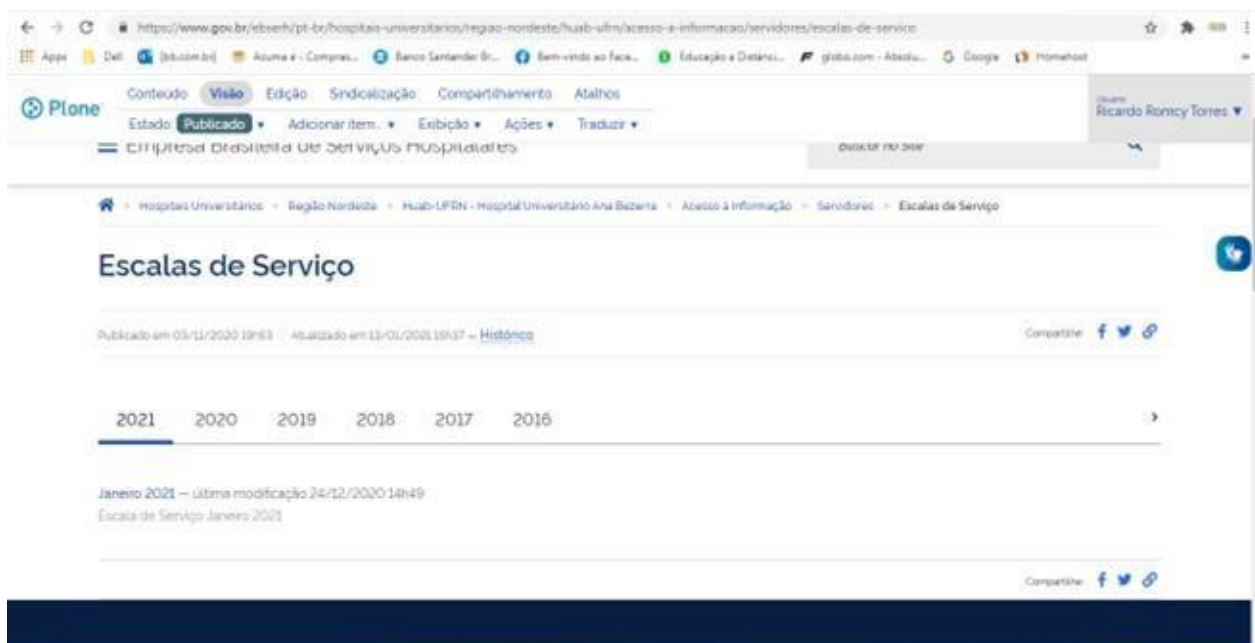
https://www.gov.br/ebserh/pt-br/hospitais-universitarios/regiao-nordeste/huab-ufrn/acesso-a-informacao/servidores/escalas-de-servico

Apps Dell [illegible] Acume-se - Compras... Banco Santander Br... Bem-vindo ao Face... Educação a Distânci... globo.com - Absolu... Google Hometown

Plone

Conteúdo Visão Edição Sindicalização Compartilhamento Atalhos

Estado Publicado Adicionar item... Exibição Ações Traduzir

Usuário
Ricardo Romcy Torres

Empresa Brasileira de Serviços Hospitalares

Buscar no site

Hospitais Universitários > Região Nordeste > Huab-UFRN - Hospital Universitário Ana Bezerra > Acesso à Informação > Servidores > Escalas de Serviço

Escalas de Serviço

Publicado em 03/11/2020 19h53 | Atualizado em 13/01/2021 15h37 — Histórico

Compartilhe

2021 2020 2019 2018 2017 2016

Janeiro 2021 — última modificação 24/12/2020 14h49
Escala de Serviço Janeiro 2021

Compartilhe